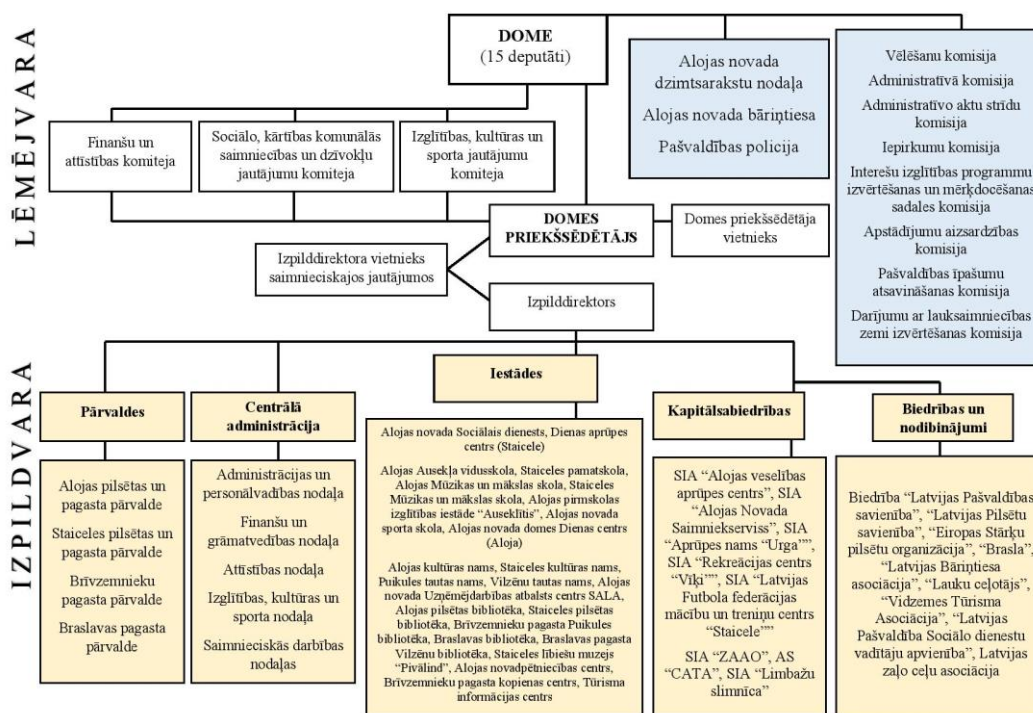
LĒMĒJVARA

DOME
(15 deputāti)

Alojas novada dzimtsarakstu nodaļa

Alojas novada bāriņtiesa

Pašvaldības policija

Vēlēšanu komisija

Administratīvā komisija

Administratīvo aktu strīdu komisija

Iepirkumu komisija

Interešu izglītības programmu izvērtēšanas un mērķdocēšanas sadales komisija

Apstādījumu aizsardzības komisija

Pašvaldības īpašumu atsavināšanas komisija

Darījumu ar lauksaimniecības zemi izvērtēšanas komisija

Finanšu un attīstības komiteja

Sociālo, kārtības komunālās saimniecības un dzīvokļu jautājumu komiteja

Izglītības, kultūras un sporta jautājumu komiteja

DOMES PRIEKŠSĒDĒTĀJS

Domes priekšsēdētāja vietnieks

Izpilddirektora vietnieks saimnieciskajos jautājumos

Izpilddirektors

IZPILDVARA

Pārvaldes

Alojas pilsētas un pagasta pārvalde

Staiceles pilsētas un pagasta pārvalde

Brīvzemnieku pagasta pārvalde

Braslavas pagasta pārvalde

Centrālā administrācija

Administrācijas un personālvadības nodaļa

Finanšu un grāmatvedības nodaļa

Attīstības nodaļa

Izglītības, kultūras un sporta nodaļa

Saimnieciskās darbības nodaļas

Iestādes

Alojas novada Sociālais dienests, Dienas aprūpes centrs (Staicele)

Alojas Ausekļa vidusskola, Staiceles pamatskola, Alojas Mūzikas un mākslas skola, Staiceles Mūzikas un mākslas skola, Alojas pirmskolas izglītības iestāde "Auseklītis", Alojas novada sporta skola, Alojas novada domes Dienas centrs (Aloja)

Alojas kultūras nams, Staiceles kultūras nams, Puikules tautas nams, Vilzēnu tautas nams, Alojas novada Uzņēmējdarbības atbalsta centrs SALA, Alojas pilsētas bibliotēka, Staiceles pilsētas bibliotēka, Brīvzemnieku pagasta Puikules bibliotēka, Braslavas bibliotēka, Braslavas pagasta Vilzēnu bibliotēka, Staiceles lībiešu muzejs "Pivālind", Alojas novadpētniecības centrs, Brīvzemnieku pagasta kopienas centrs, Tūrisma informācijas centrs

Kapitālsabiedrības

SIA "Alojas veselības aprūpes centrs", SIA "Alojas Novada Saimniekserviss", SIA "Aprūpes nams "Urga"", SIA "Rekreācijas centrs "Vīķi"", SIA "Latvijas Futbola federācijas mācību un treniņu centrs "Staicele""

SIA "ZAAO", AS "CATA", SIA "Limbažu slimnīca"

Biedrības un nodibinājumi

Biedrība "Latvijas Pašvaldības savienība", "Latvijas Pilsētu savienība", "Eiropas Stārķu pilsētu organizācija", "Brasla", "Latvijas Bāriņtiesa asociācija", "Lauku ceļotājs", "Vidzemes Tūrisma Asociācija", "Latvijas Pašvaldība Sociālo dienestu vadītāju apvienība", Latvijas zaļo ceļu asociācija